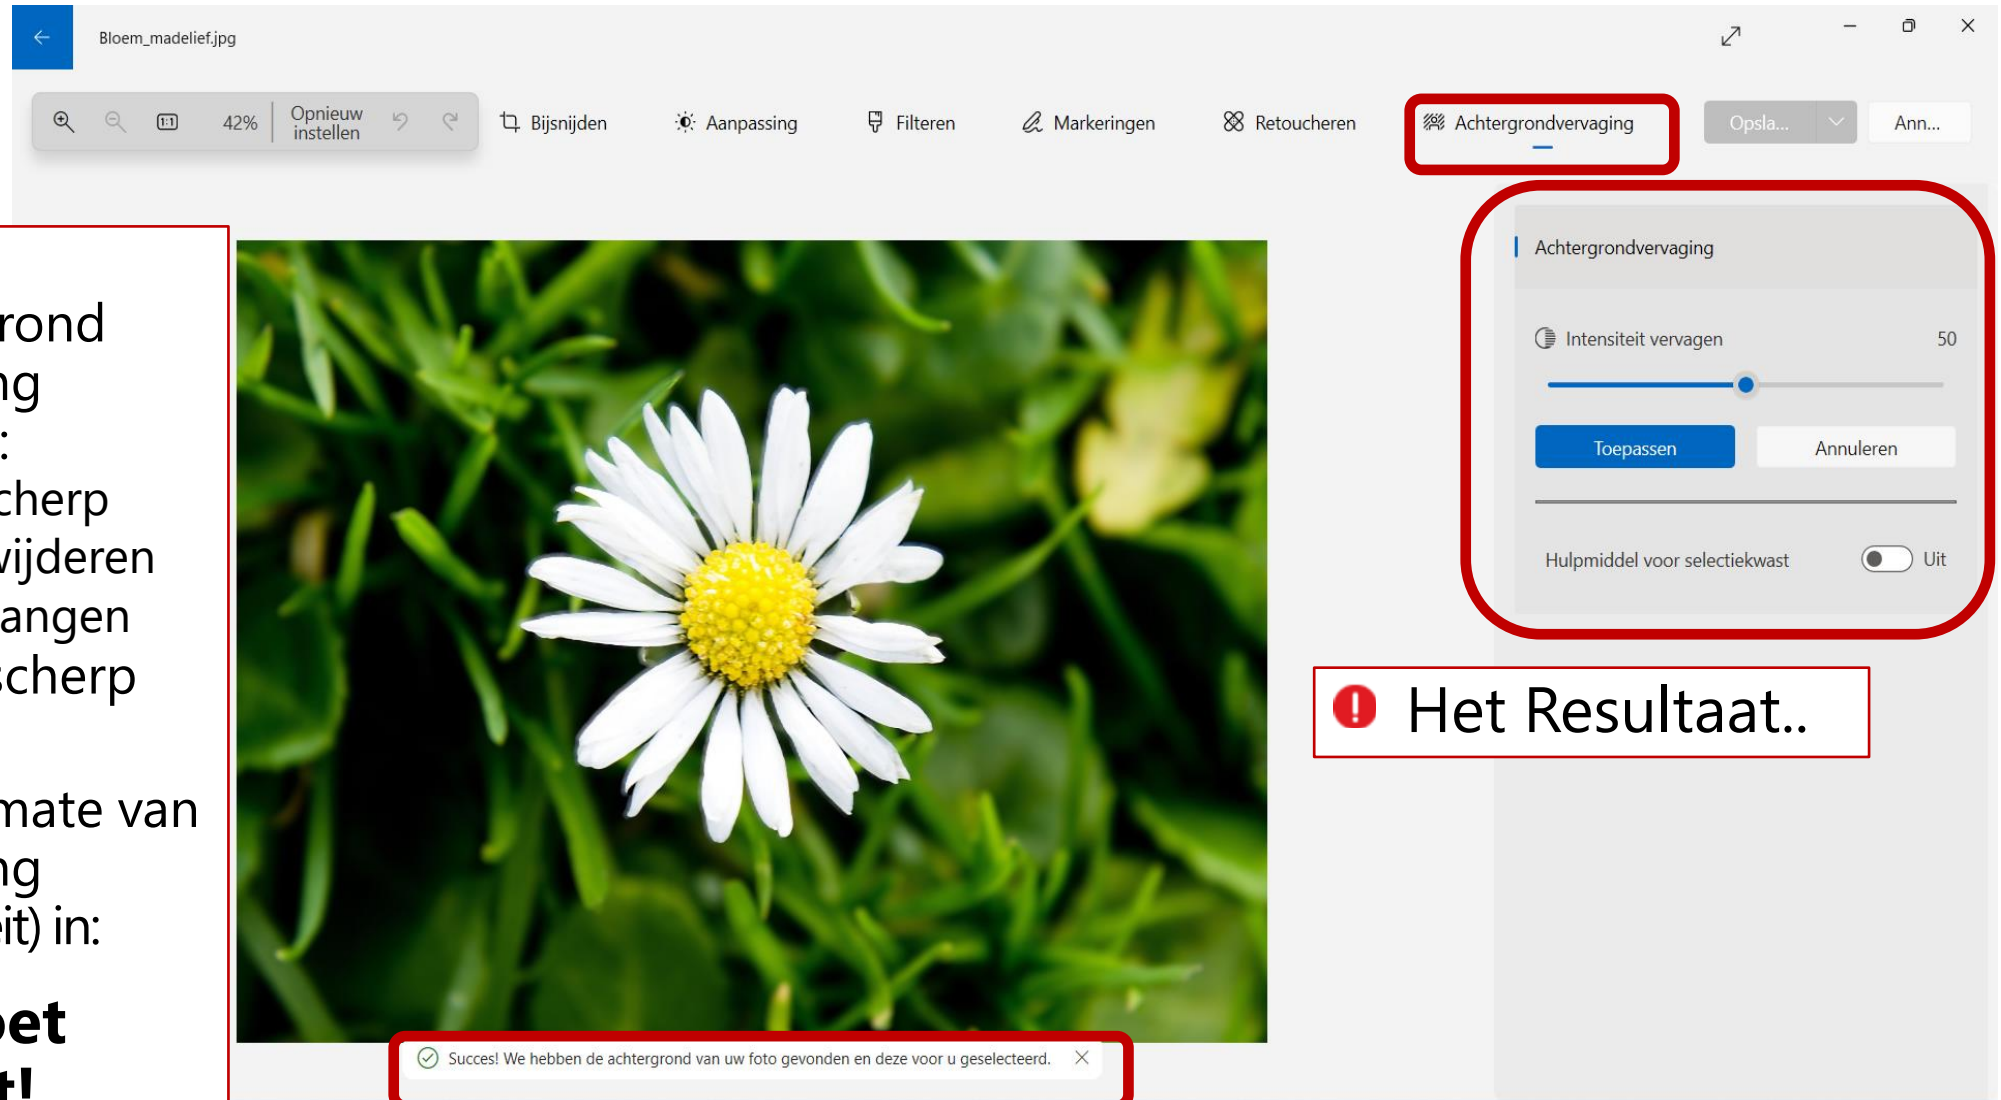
Bloem_madelief.jpg

42%

Opnieuw instellen

Bijsnijden

Aanpassing

Filteren

Markeringen

Retoucheren

Achtergrondvervaging

Opsla...

Ann...

rond
ng
:
cherp
vijderen
angen
scherp

mate van
ng
it) in:

et
t!

Achtergrondvervaging

Intensiteit vervagen 50

Toepassen

Annuleren

Hulpmiddel voor selectiekwast Uit

Het Resultaat..

Succes! We hebben de achtergrond van uw foto gevonden en deze voor u geselecteerd.